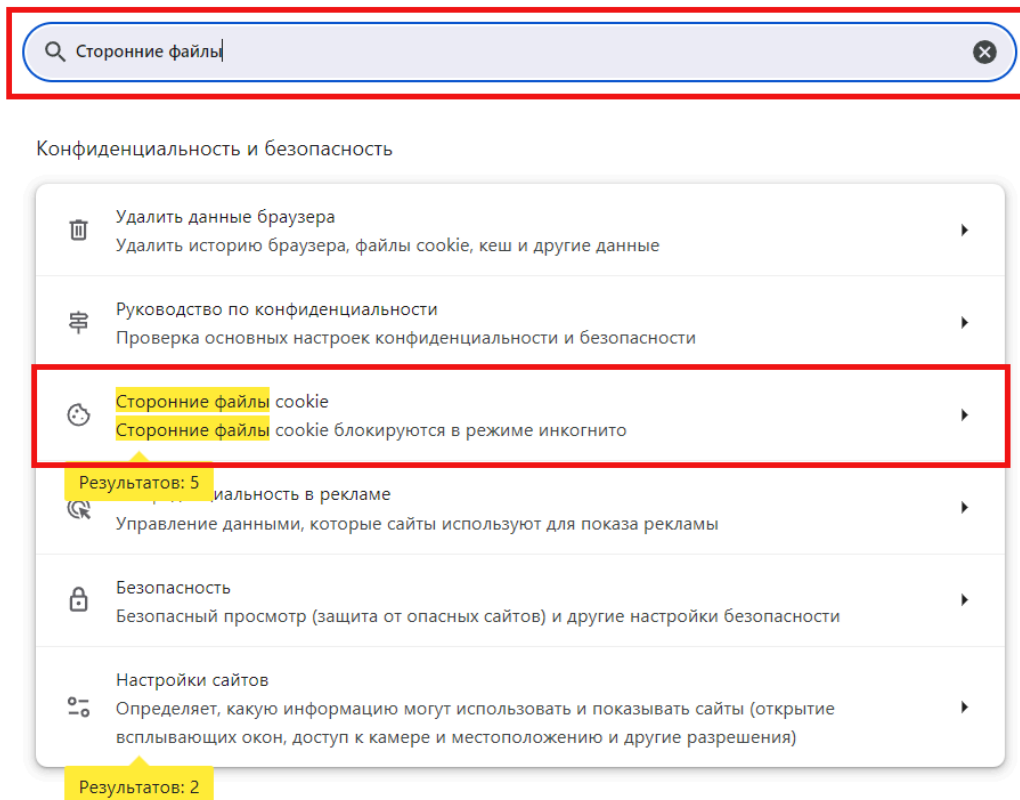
Сторонние файлы

Конфиденциальность и безопасность

Удалить данные браузера
Удалить историю браузера, файлы cookie, кеш и другие данные

Руководство по конфиденциальности
Проверка основных настроек конфиденциальности и безопасности

Сторонние файлы cookie
Сторонние файлы cookie блокируются в режиме инкогнито

Результатов: 5

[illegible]иальность в рекламе
Управление данными, которые сайты используют для показа рекламы

Безопасность
Безопасный просмотр (защита от опасных сайтов) и другие настройки безопасности

Настройки сайтов
Определяет, какую информацию могут использовать и показывать сайты (открытие всплывающих окон, доступ к камере и местоположению и другие разрешения)

Результатов: 2